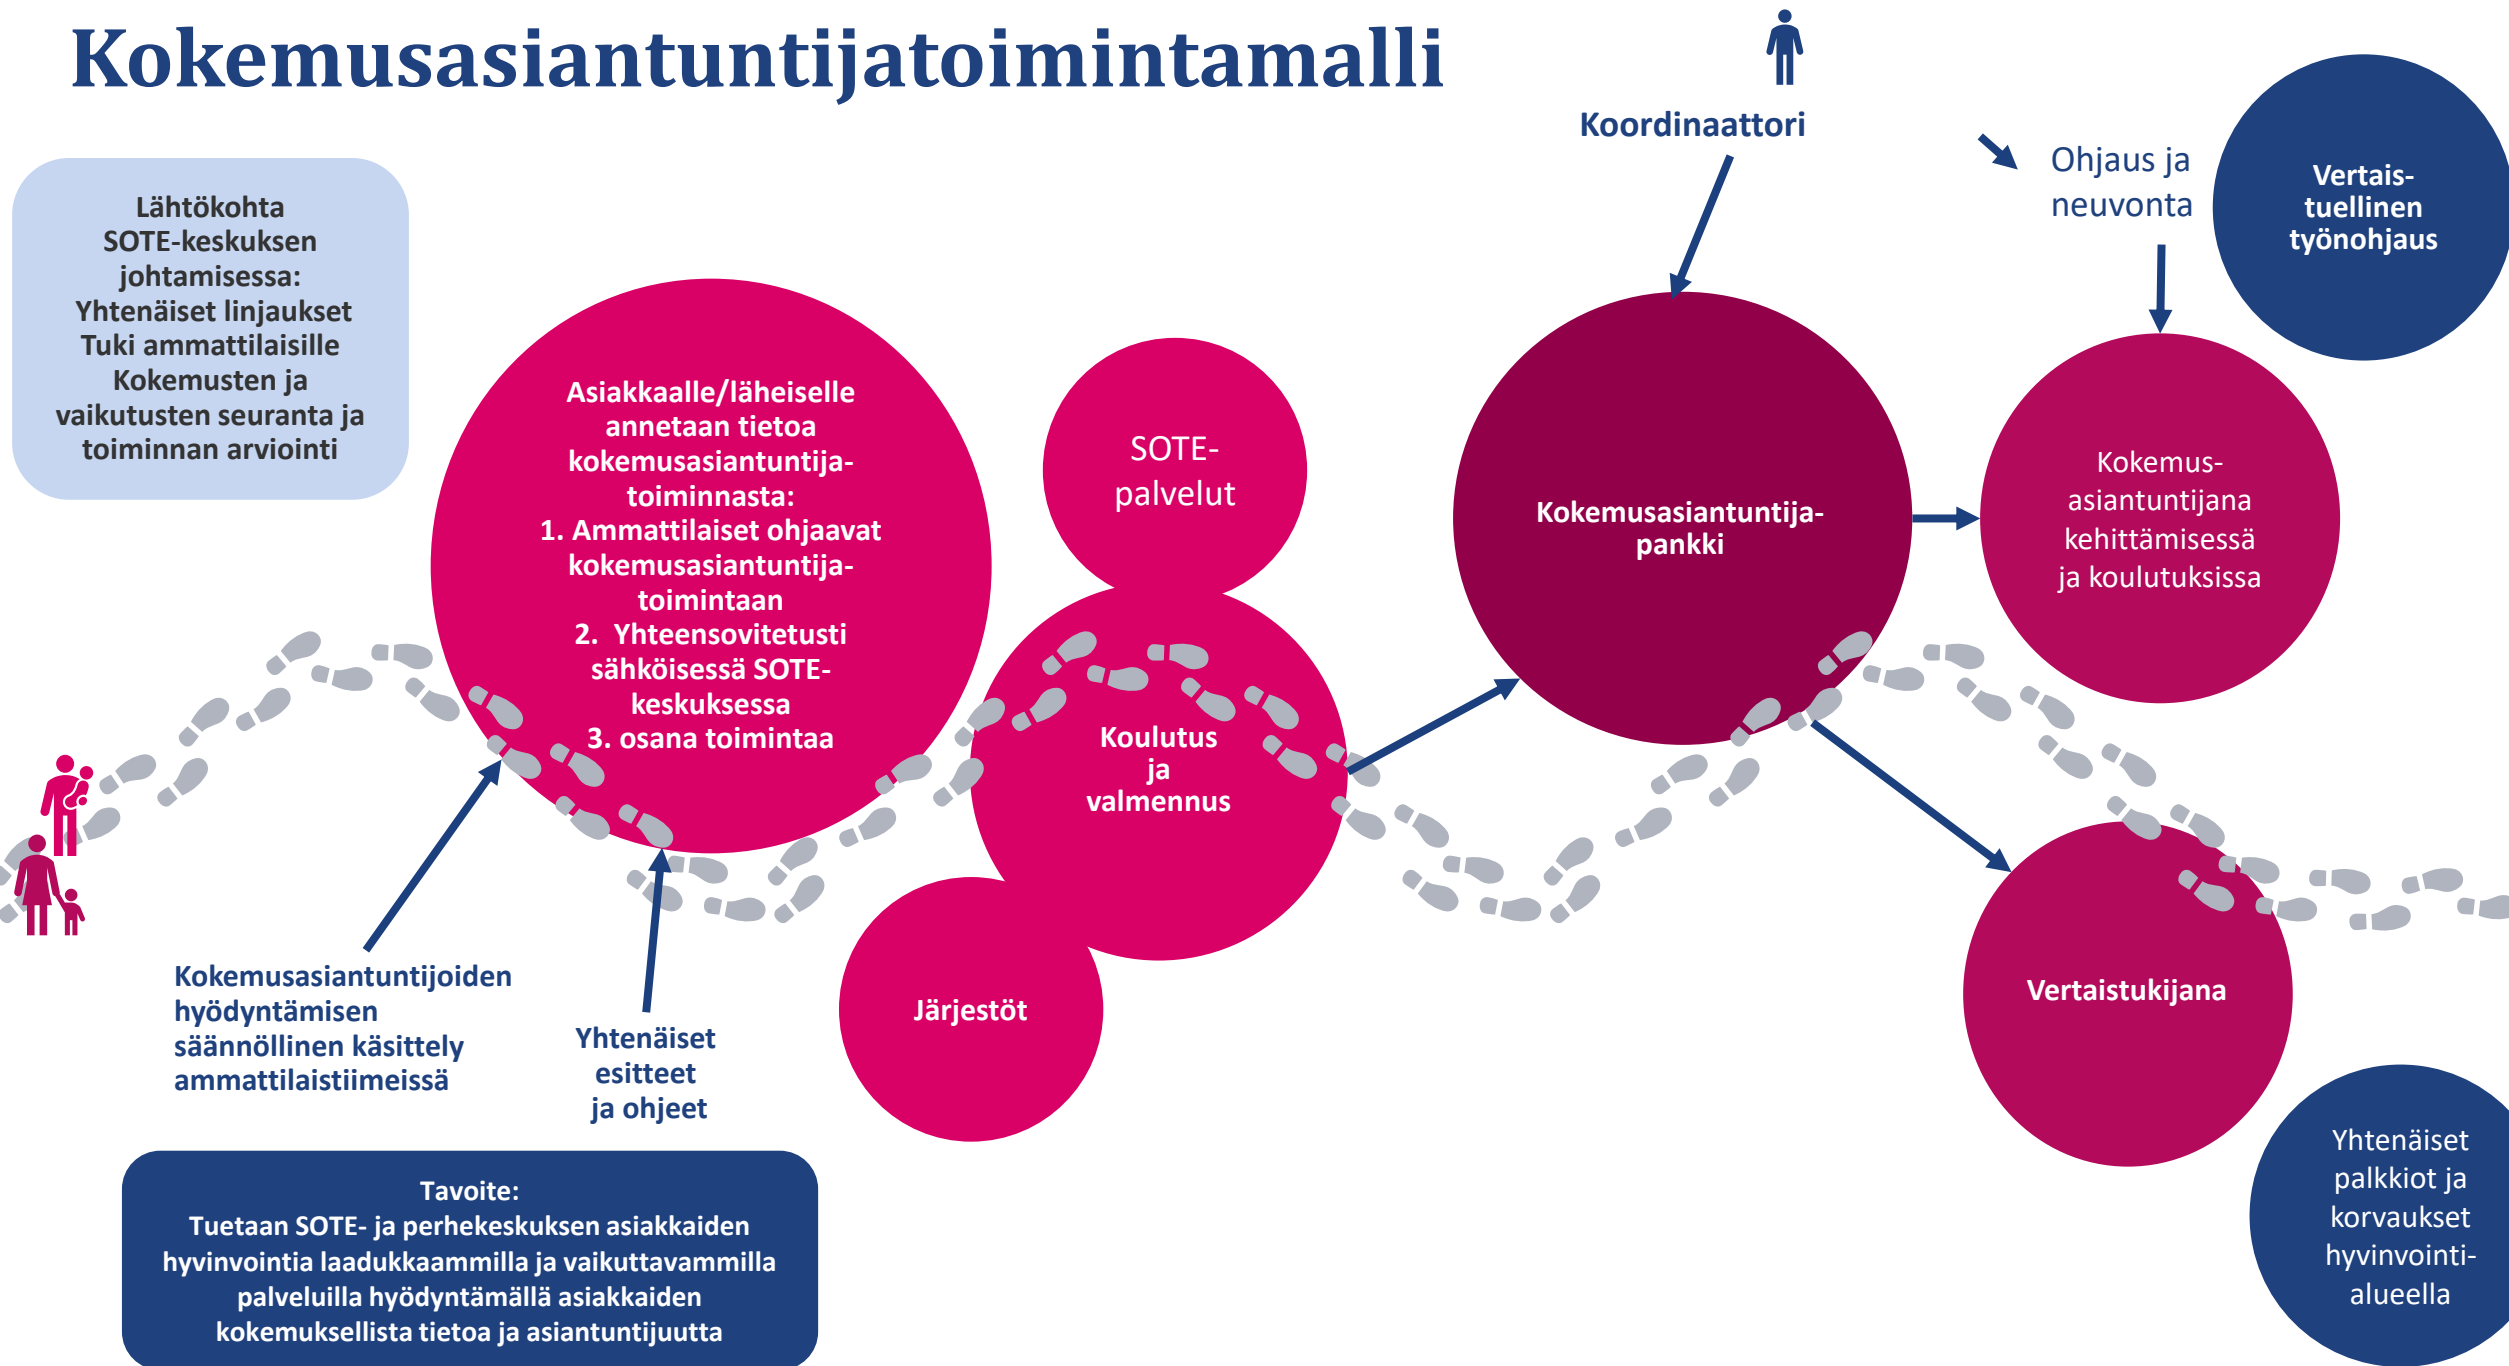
Kokemusasiantuntijatoimintamalli

Lähtökohta SOTE-keskuksen johtamisessa:
Yhtenäiset linjaukset
Tuki ammattilaisille
Kokemusten ja vaikutusten seuranta ja toiminnan arviointi

Asiakkaalle/läheiselle annetaan tietoa kokemusasiantuntijatoiminnasta:
1. Ammattilaiset ohjaavat kokemusasiantuntijatoimintaan
2. Yhteensovitetusti sähköisessä SOTE-keskuksessa
3. osana toimintaa

SOTE-palvelut

Koulutus ja valmennus

Järjestöt

Koordinaattori

Kokemusasiantuntijapankki

Ohjaus ja neuvonta

Vertaistuellinen työnohjaus

Kokemusasiantuntijana kehittämisessä ja koulutuksissa

Vertaistukijana

Yhtenäiset palkkiot ja korvaukset hyvinvointialueella

Kokemusasiantuntijoiden hyödyntämisen säännöllinen käsittely ammattilaistiimeissä

Yhtenäiset esitteet ja ohjeet

Tavoite:
Tuetaan SOTE- ja perhekeskuksen asiakkaiden hyvinvointia laadukkaammilla ja vaikuttavammilla palveluilla hyödyntämällä asiakkaiden kokemuksellista tietoa ja asiantuntijuutta